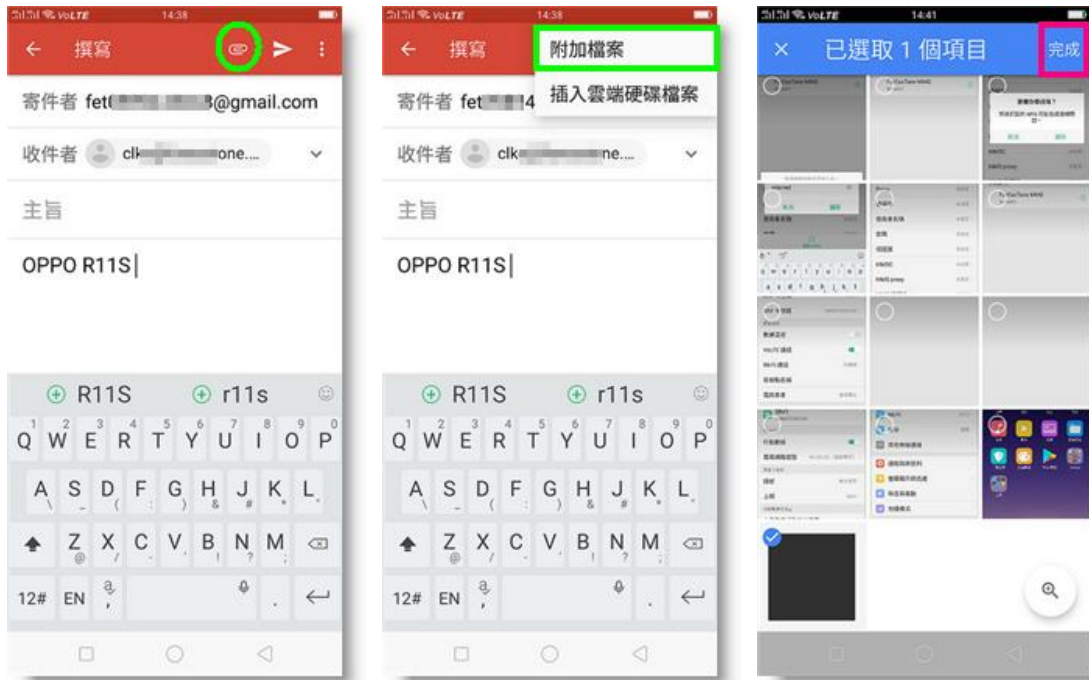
VoLTE 14:38
← 撰寫
寄件者 fet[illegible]@gmail.com
收件者 clk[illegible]one...
主旨
OPPO R11S
⊕ R11S ⊕ r11s
Q W E R T Y U I O P
A S D F G H J K L
Z X C V B N M
12# EN

VoLTE 14:38
← 撰寫
附加檔案
插入雲端硬碟檔案
寄件者 fet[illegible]4
收件者 clk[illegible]ne...
主旨
OPPO R11S
⊕ R11S ⊕ r11s
Q W E R T Y U I O P
A S D F G H J K L
Z X C V B N M
12# EN

VoLTE 14:41
× 已選取 1 個項目 完成